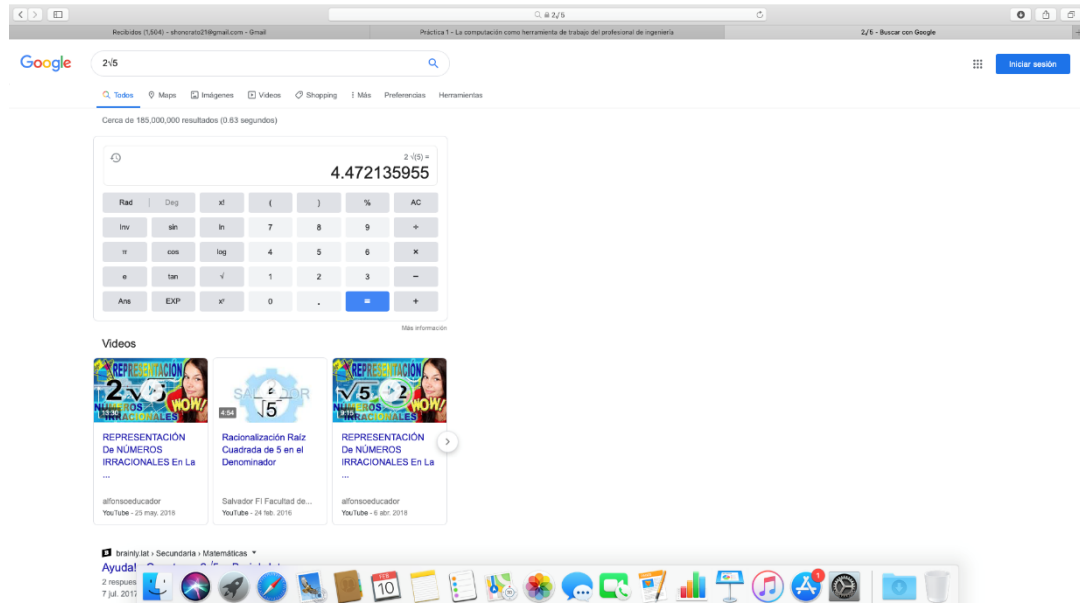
2√5

Recibidos (1,504) - shoncrato21@gmail.com - Gmail | Práctica 1 - La computación como herramienta de trabajo del profesional de ingeniería | 2√5 - Buscar con Google

Google

2√5

Iniciar sesión

Todos | Maps | Imágenes | Videos | Shopping | Más | Preferencias | Herramientas

Cerca de 185,000,000 resultados (0.63 segundos)

2 √(5) =

4.472135955

| Rad | Deg | x! | ( | ) | % | AC |
|---|---|---|---|---|---|---|
| Inv | sin | ln | 7 | 8 | 9 | ÷ |
| π | cos | log | 4 | 5 | 6 | × |
| e | tan | √ | 1 | 2 | 3 | − |
| Ans | EXP | $x^y$ | 0 | . | = | + |

Más información

Videos

REPRESENTACIÓN NÚMEROS IRRACIONALES WOW! 2√5
13:30
REPRESENTACIÓN De NÚMEROS IRRACIONALES En La ...
alfonsoeducador
YouTube - 25 may. 2018

SALVADOR √5
4:54
Racionalización Raíz Cuadrada de 5 en el Denominador
Salvador FI Facultad de...
YouTube - 24 feb. 2016

REPRESENTACIÓN NÚMEROS IRRACIONALES WOW! √5 2
9:30
REPRESENTACIÓN De NÚMEROS IRRACIONALES En La ...
alfonsoeducador
YouTube - 6 abr. 2018

brainly.lat › Secundaria › Matemáticas
Ayuda! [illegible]
2 respues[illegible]
7 jul. 2017 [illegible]

FEB 10